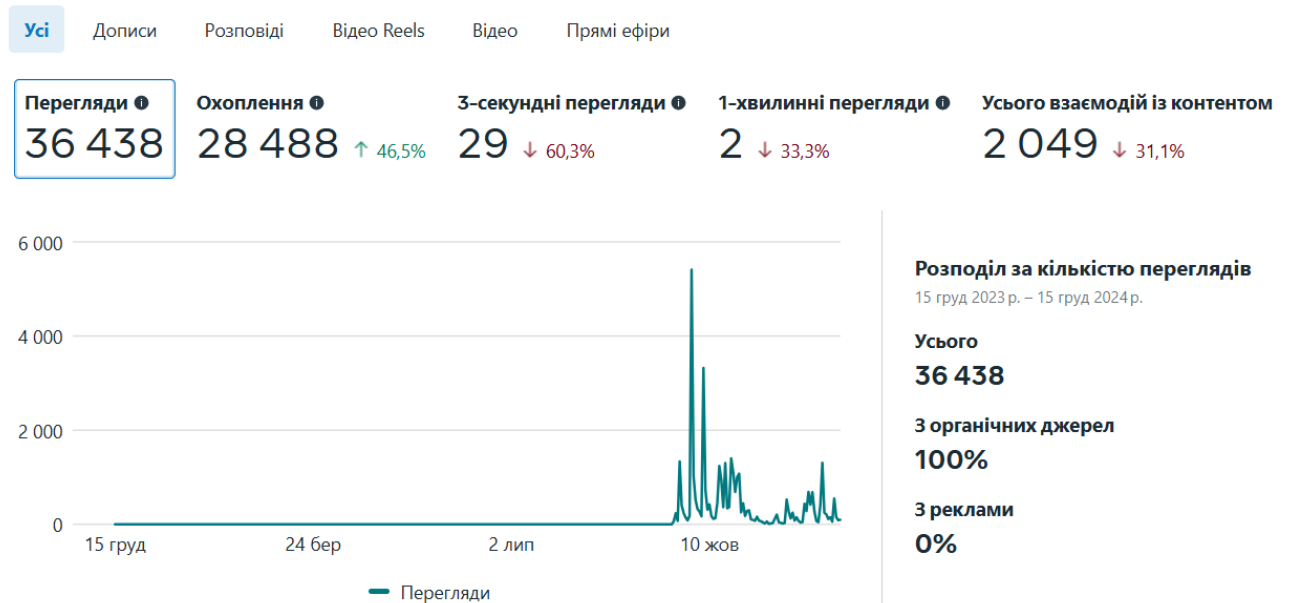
Усі Дописи Розповіді Відео Reels Відео Прямі ефіри

Перегляди
36 438

Охоплення
28 488 ↑ 46,5%

3-секундні перегляди
29 ↓ 60,3%

1-хвилинні перегляди
2 ↓ 33,3%

Усього взаємодій із контентом
2 049 ↓ 31,1%

6 000
4 000
2 000
0

15 груд 24 бер 2 лип 10 жов

Перегляди

Розподіл за кількістю переглядів
15 груд 2023 р. – 15 груд 2024 р.

Усього
36 438

З органічних джерел
100%

З рекламою
0%